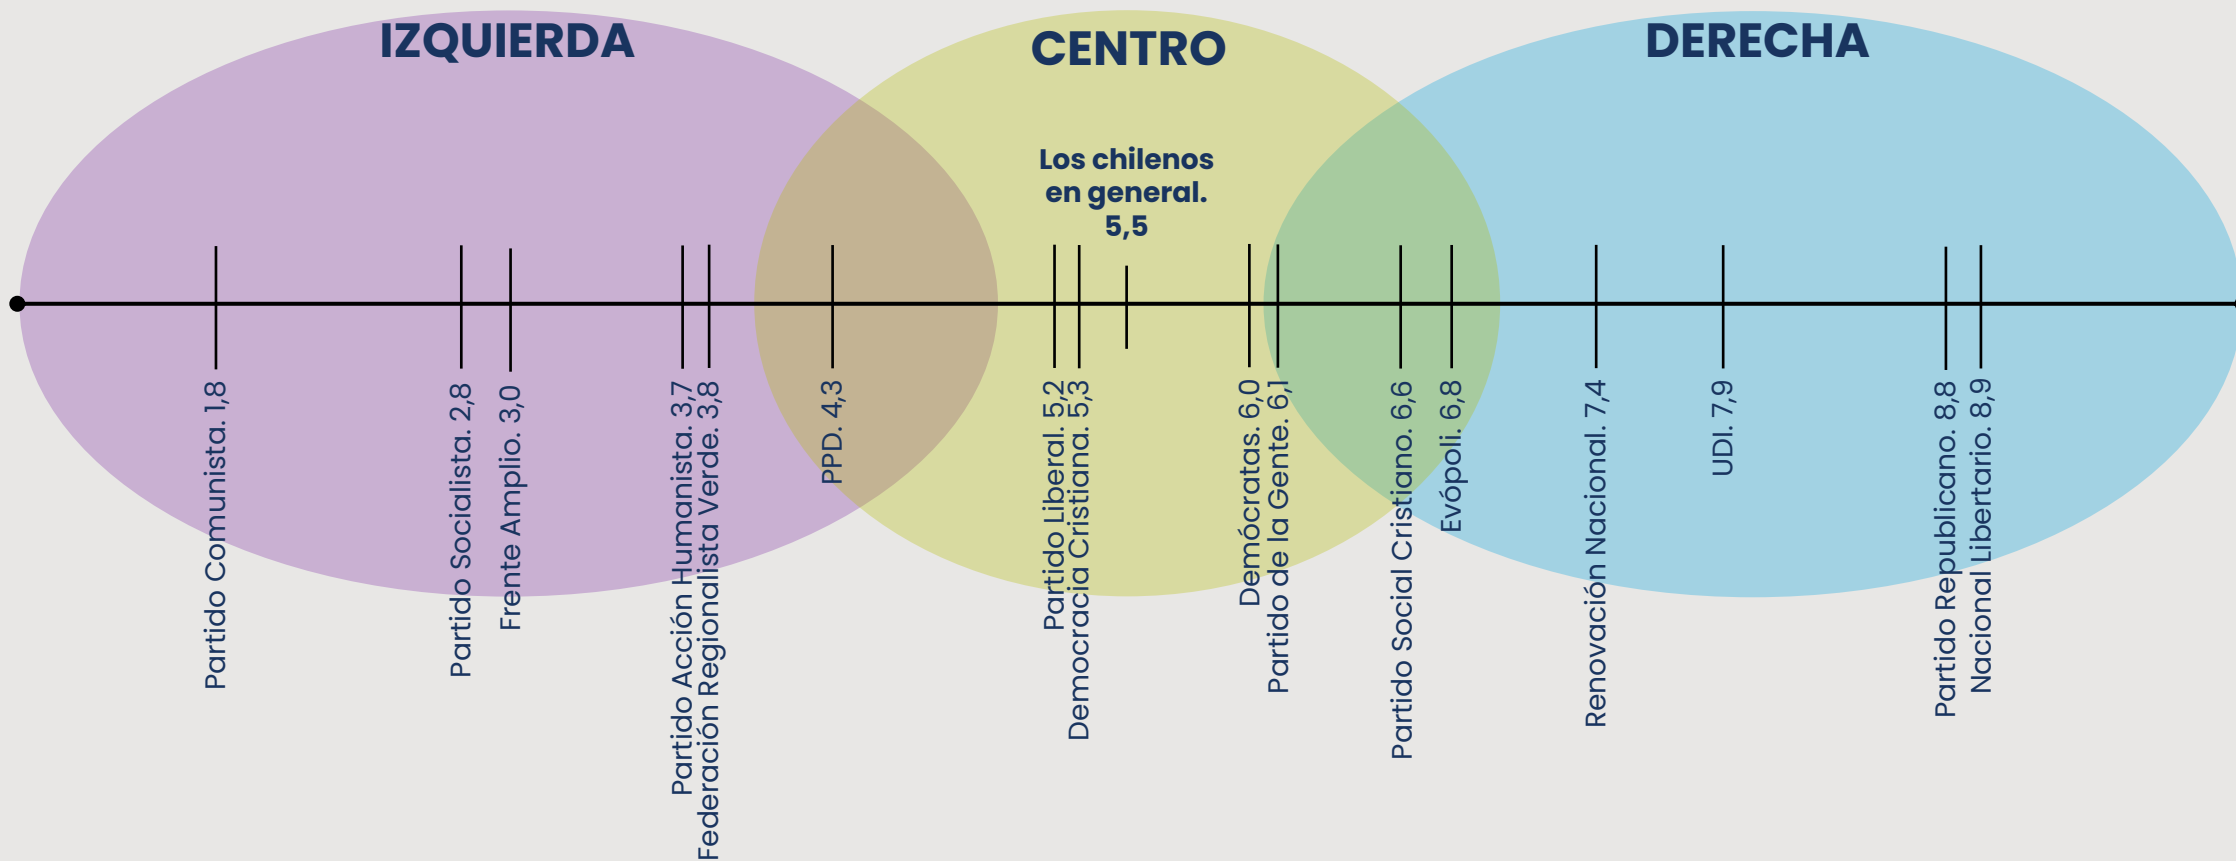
IZQUIERDA

CENTRO

DERECHA

Los chilenos en general. 5,5

Partido Comunista. 1,8

Partido Socialista. 2,8

Frente Amplio. 3,0

Partido Acción Humanista. 3,7

Federación Regionalista Verde. 3,8

PPD. 4,3

Partido Liberal. 5,2

Democracia Cristiana. 5,3

Demócratas. 6,0

Partido de la Gente. 6,1

Partido Social Cristiano. 6,6

Evópoli. 6,8

Renovación Nacional. 7,4

UDI. 7,9

Partido Republicano. 8,8

Nacional Libertario. 8,9